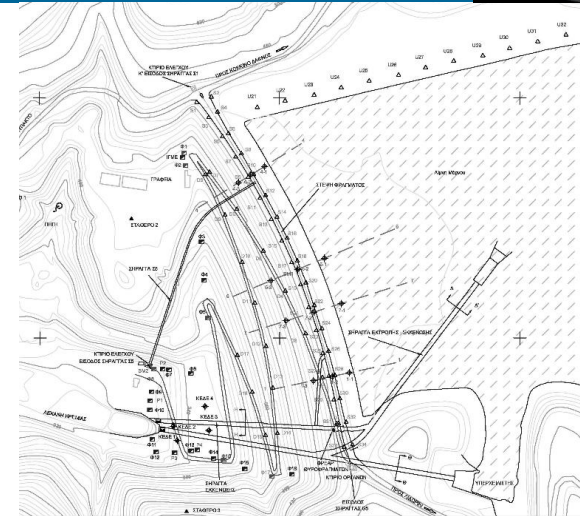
ΚΤΙΡΙΟ ΕΛΕΓΧΟΥ Κ' ΕΙΣΟΔΟΣ ΣΗΡΑΓΓΑΣ Σ1

ΕΘΝΙΚΗ ΚΟΙΝΩΝ ΔΡΑΜΑΣ

U31

U32

U30

U29

U28

U27

U26

U25

U24

U23

U22

U21

ΓΡΑΦΕΙΑ

ΣΤΑΘΕΡΟ 2

ΣΤΕΨΗ ΦΡΑΓΜΑΤΟΣ

Λίμνη Μόρνου

ΣΗΡΑΓΓΑ Σ2

ΣΗΡΑΓΓΑ ΕΚΤΡΟΠΗΣ - ΕΚΚΕΝΩΣΗΣ

ΚΤΙΡΙΟ ΕΛΕΓΧΟΥ ΕΙΣΟΔΟΣ ΣΗΡΑΓΓΑΣ Σ2

ΚΕΔΕ 5

ΚΕΔΕ 4

ΚΕΔΕ 3

ΚΕΔΕ 1

ΛΕΚΑΝΗ ΗΡΕΜΙΑΣ

ΣΗΡΑΓΓΑ ΕΚΧΕΙΛΙΣΤΗ

ΘΥΡΟΦΡΑΓΜΑΤΩΝ ΚΤΙΡΙΟ ΟΡΓΑΝΩΝ

ΥΠΕΡΧΕΙΛΙΣΤΗΣ

ΕΙΣΟΔΟΣ ΣΗΡΑΓΓΑΣ Σ3

ΣΤΑΘΕΡΟ 3